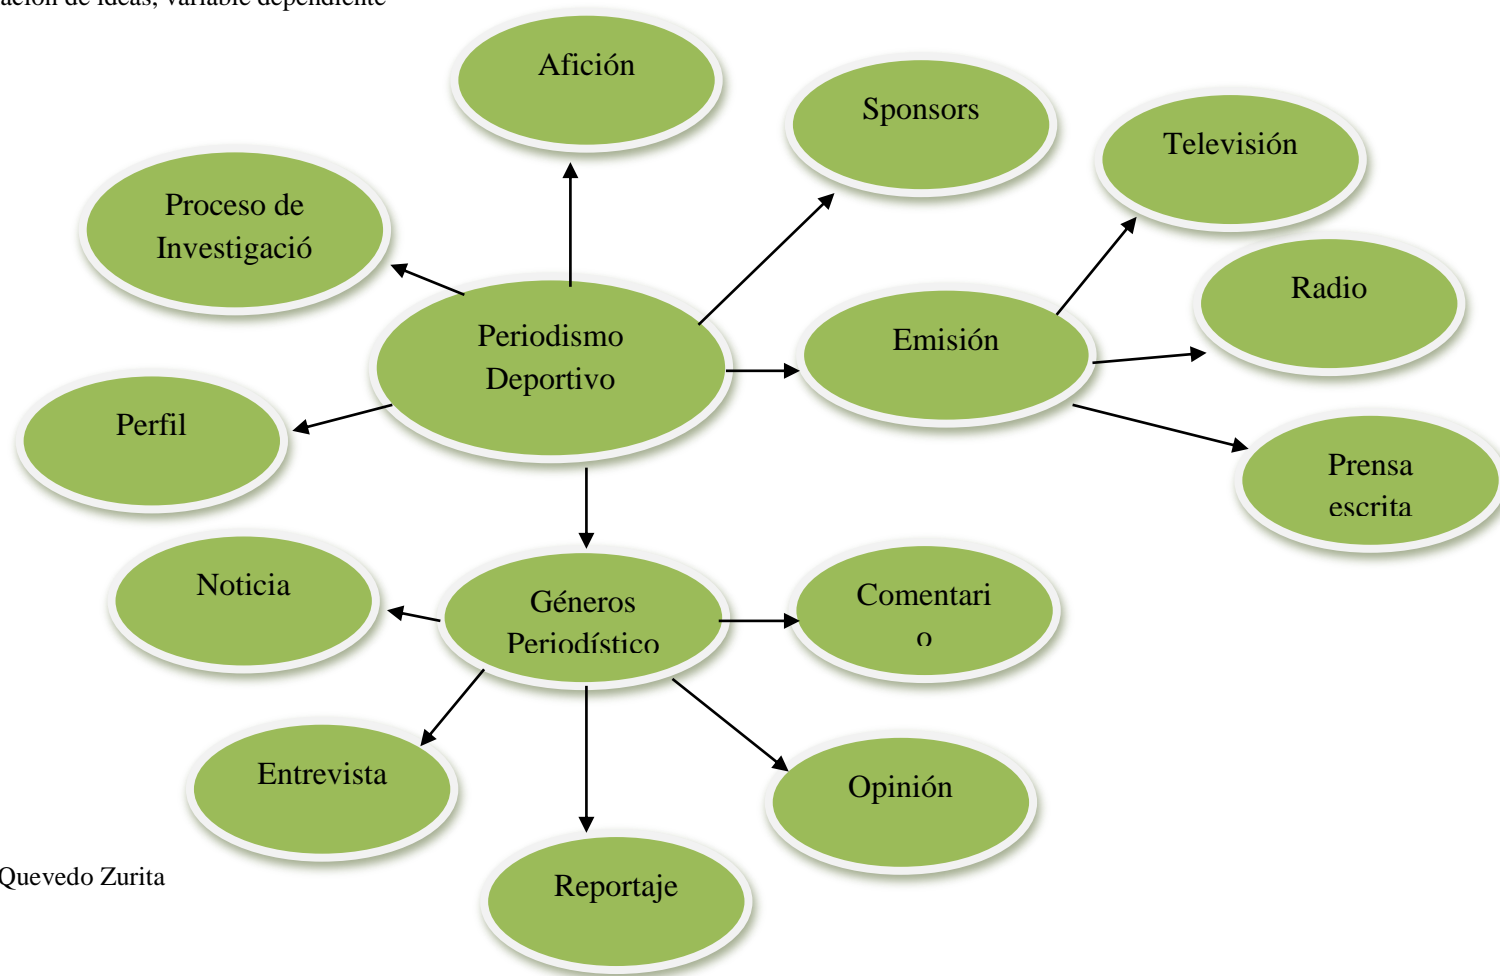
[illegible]ación de ideas, variable dependiente

Afición

Sponsors

Televisión

Proceso de Investigació

Periodismo Deportivo

Emisión

Radio

Perfil

Prensa escrita

Noticia

Géneros Periodístico

Comentari o

Entrevista

Opinión

Quevedo Zurita

Reportaje